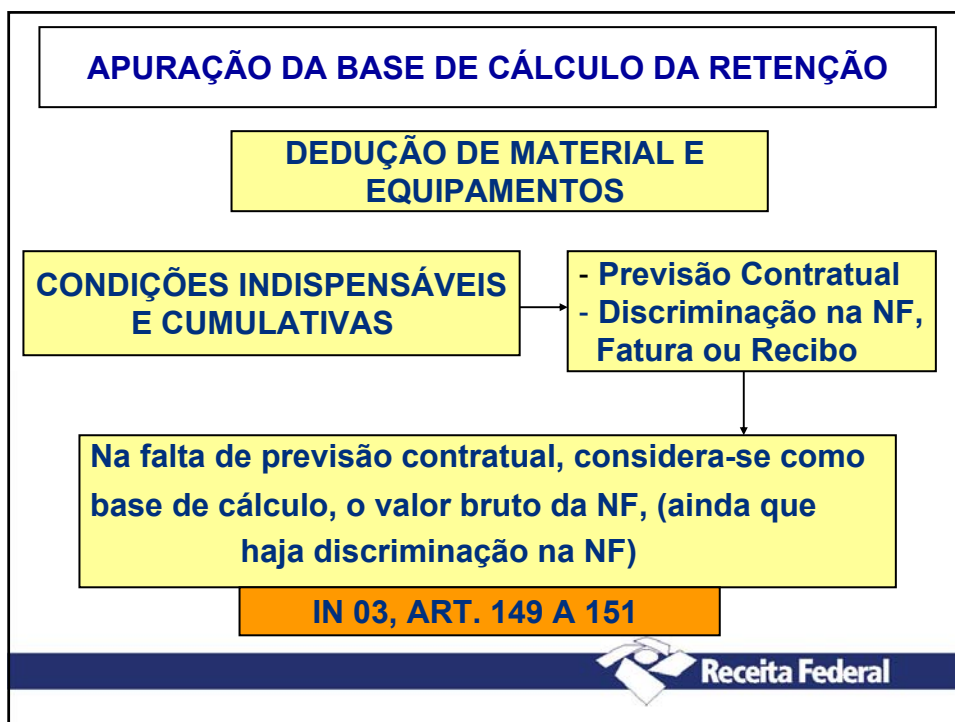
APURAÇÃO DA BASE DE CÁLCULO DA RETENÇÃO

DEDUÇÃO DE MATERIAL E EQUIPAMENTOS

CONDIÇÕES INDISPENSÁVEIS E CUMULATIVAS

- Previsão Contratual
- Discriminação na NF, Fatura ou Recibo

Na falta de previsão contratual, considera-se como base de cálculo, o valor bruto da NF, (ainda que haja discriminação na NF)

IN 03, ART. 149 A 151

Receita Federal